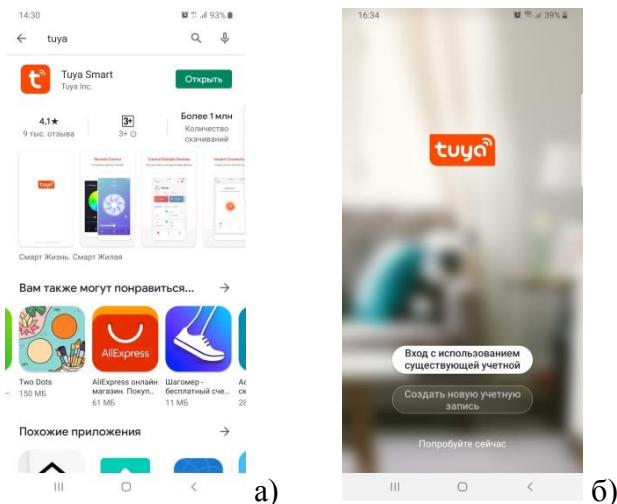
14:30
93%
tuya

Tuya Smart
Tuya Inc.
Открыть

4.1★
9 тыс. отзыва

3+
3+

Более 1 млн
Количество скачиваний

tuya

Смарт Жизнь. Смарт Жилая

Вам также могут понравиться... →

Two Dots
150 МБ

AliExpress
AliExpress онлайн магазин. Покуп...
61 МБ

Шагомер - бесплатный сче...
11 МБ

Похожие приложения →

а)

16:34
39%

tuya

Вход с использованием существующей учетной

Создать новую учетную запись

Попробуйте сейчас

б)